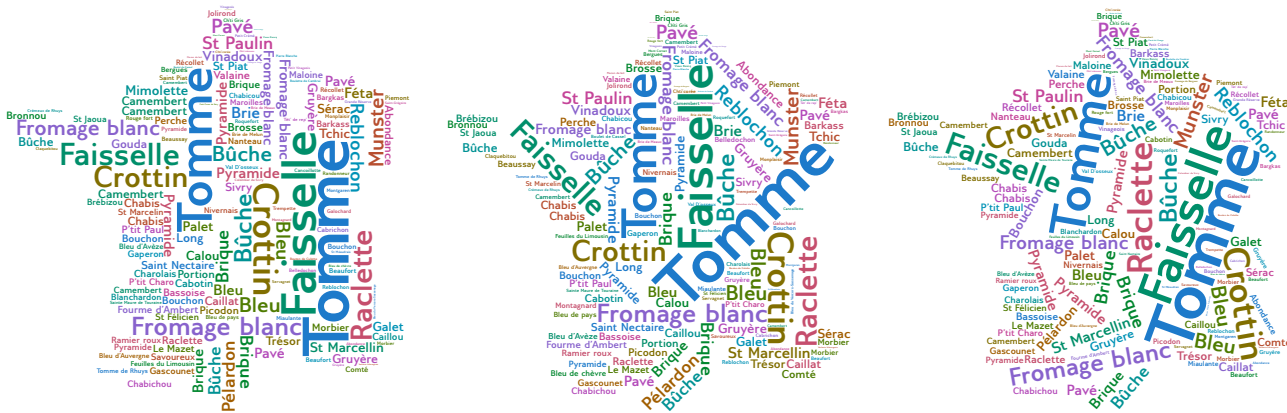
Jolirond
Pavé
St Paulin
Vinadoux
St Piat
Bergues
Perche
Saint Piat
Mimolette
Camembert
Bronnou
St Jaoua
Fromage blanc
Bûche
Faisselle
Gouda
Crottin
Tomme
Camembert
Brébizou
Chabis
St Marcelin
P'tit Paul
Bouchon
Gaperon
Saint Nectaire
Charolais
Bassoise
P'tit Charo
Blanchardon
Fourme d'Ambert
Ramier roux
Pyramide
Savoureux
Gascounet
Chabichou
Fromage blanc
Brique
Bûche
Pélardon
Picodon
Caillat
Bleu
Faisselle
Tomme
Crottin
Raclette
Galet
Caillou
St Marcellin
Gruyère
Comté
Trésor
Morbier
Munster
Abondance
Féta
Reblochon
Pavé
Sérac
Tchic
Maloine
Barkass
Valaine
Brie
Nanteau
Brosse
Pyramide
Sivry
Nivernais
Palet
Long
Calou
Beaufort
Bouchon
Cabotin
Portion

Brique
Pavé
St Paulin
Vinadoux
St Piat
Brosse
Récollet
Jolirond
Brébizou
Bronnou
St Jaoua
Fromage blanc
Perche
Mimolette
Bûche
Gouda
Faisselle
Tomme
Faisselle
Abondance
Piemont
Féta
Barkass
Tchic
Munster
Reblochon
Brie
Sivry
Gruyère
Beaussay
Chabis
Camembert
Crottin
Brique
Pyramide
Long
Gaperon
Bouchon
Cabotin
Bleu
Calou
Fromage blanc
Saint Nectaire
Bleu d'Avèze
Fourme d'Ambert
Bassoise
Ramier roux
Portion
Picodon
Raclette
Le Mazet
Gascounet
Chabichou
Pavé
Pélardon
Brique
Bûche
Crottin
Raclette
Sérac
Caillat
St Marcellin
Morbier
Trésor
Comté
Bleu de chèvre

Brique
Pavé
St Piat
Barkass
Maloine
Vinadoux
Mimolette
Valaine
Perche
Récollet
Brébizou
Bronnou
Nanteau
St Jaoua
Bûche
Crottin
Camembert
Gouda
Faisselle
Brosse
Brie
Munster
Reblochon
Portion
Sivry
Féta
Tchic
Pyramide
Tomme
Raclette
Tomme
Crottin
Beaussay
Chabis
P'tit Paul
Long
Fromage blanc
Palet
Nivernais
Calou
Bleu
Galet
Sérac
Pyramide
St Marcellin
Gruyère
Fromage blanc
Bûche
Brique
Pavé
Caillou
Bleu
Trésor
Caillat
Picodon
Raclette
Gascounet
Camembert
Charolais
Bassoise
Le Mazet
Pélardon
Abondance
Gruyère